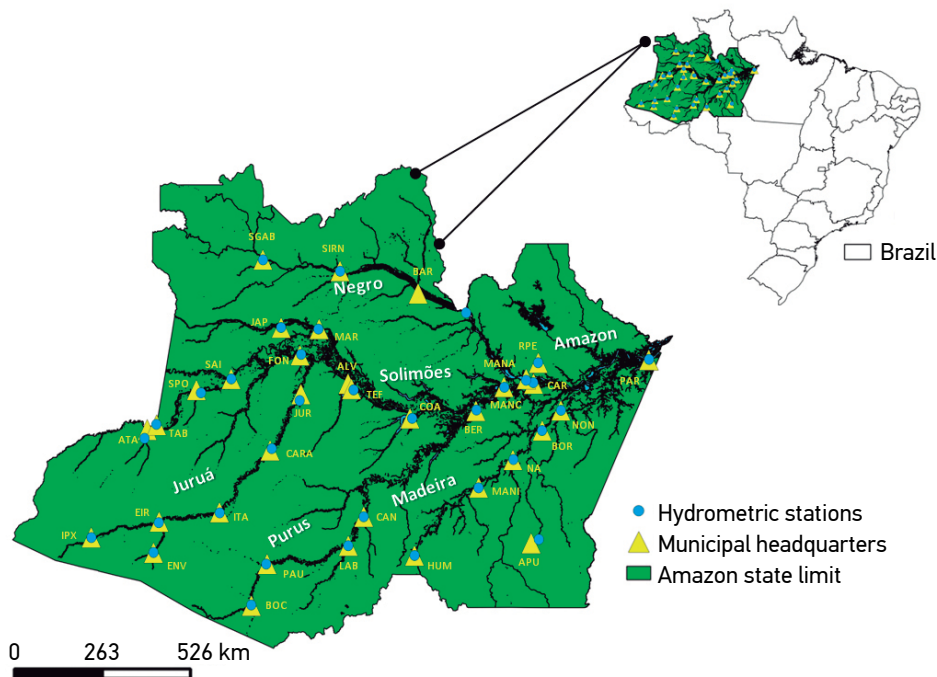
Brazil

SGAB
SIRN
BAR
Negro
IAP
MAR
SAI
FON
ALV
Solimões
MANA
RPE
Amazon
PAR
SPO
TEF
CAR
JUR
COA
MANC
ATA
TAB
BER
NON
BOR
CARA
Juruá
NA
Madeira
MANI
EIR
ITA
CAN
IPX
Purus
ENV
LAB
HUM
APU
PAU
BOC

Hydrometric stations
Municipal headquarters
Amazon state limit

0 263 526 km